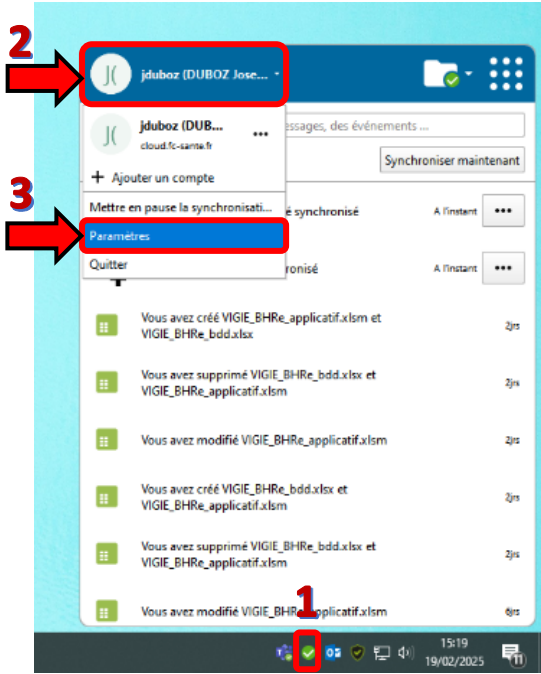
2

jduboz (DUBOZ Jose...

jduboz (DUB...

cloud.fc-sante.fr

...

+ Ajouter un compte

Mettre en pause la synchronisati...

Paramètres

Quitter

3

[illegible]ssages, des événements ...

Synchroniser maintenant

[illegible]é synchronisé

A l'instant

...

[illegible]ronisé

A l'instant

...

Vous avez créé VIGIE_BHRe_applicatif.xlsm et VIGIE_BHRe_bdd.xlsx

2jrs

Vous avez supprimé VIGIE_BHRe_bdd.xlsx et VIGIE_BHRe_applicatif.xlsm

2jrs

Vous avez modifié VIGIE_BHRe_applicatif.xlsm

2jrs

Vous avez créé VIGIE_BHRe_bdd.xlsx et VIGIE_BHRe_applicatif.xlsm

2jrs

Vous avez supprimé VIGIE_BHRe_bdd.xlsx et VIGIE_BHRe_applicatif.xlsm

2jrs

Vous avez modifié VIGIE_BHR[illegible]pplicatif.xlsm

6jrs

1

15:19
19/02/2025

11